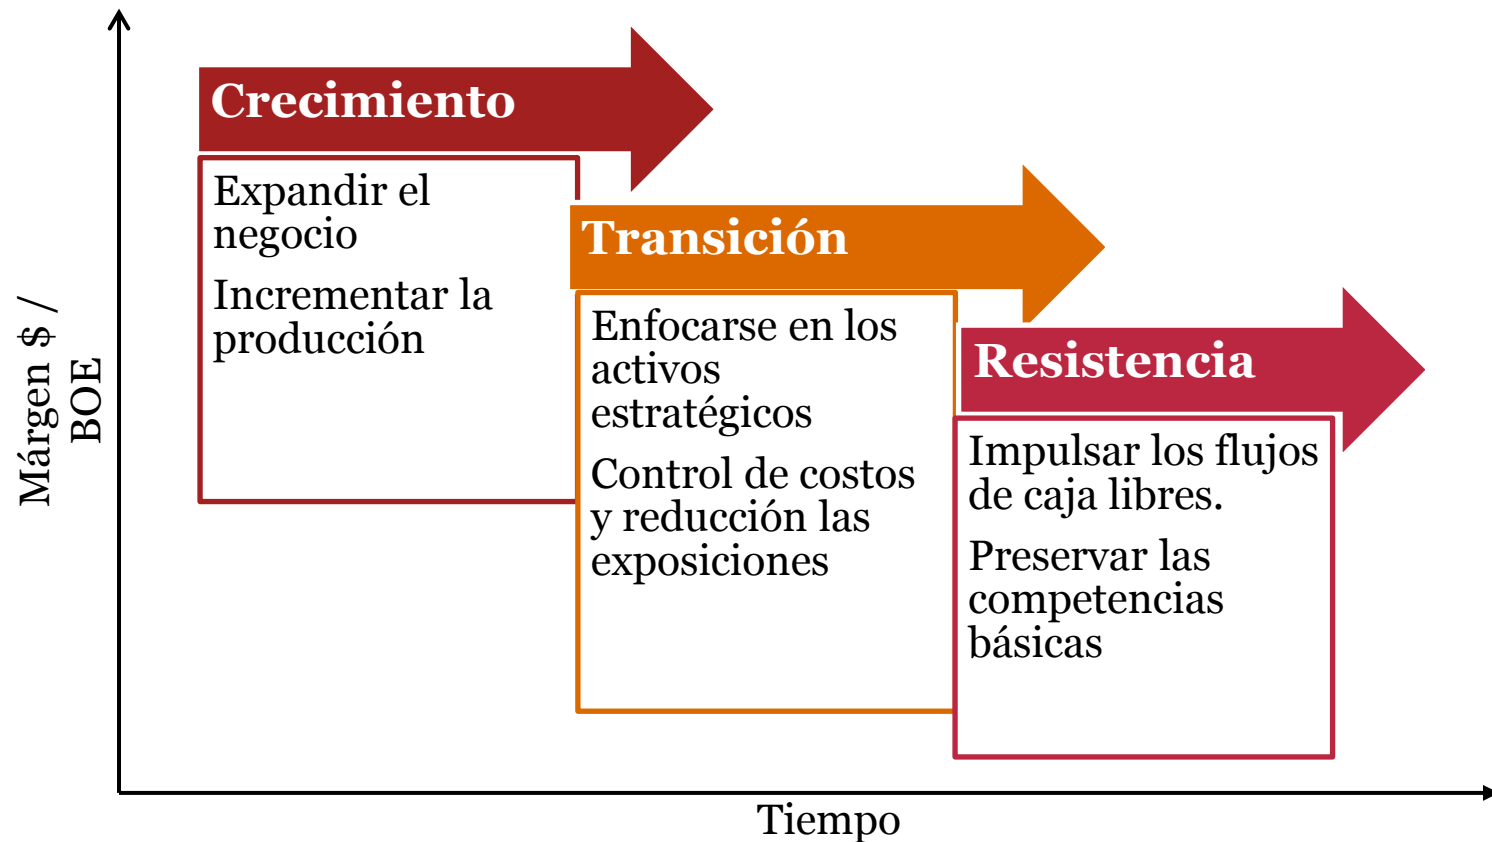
Crecimiento

Expandir el negocio

Incrementar la producción

Transición

Enfocarse en los activos estratégicos

Control de costos y reducción las exposiciones

Resistencia

Impulsar los flujos de caja libres.

Preservar las competencias básicas

Márgen $ / BOE

Tiempo